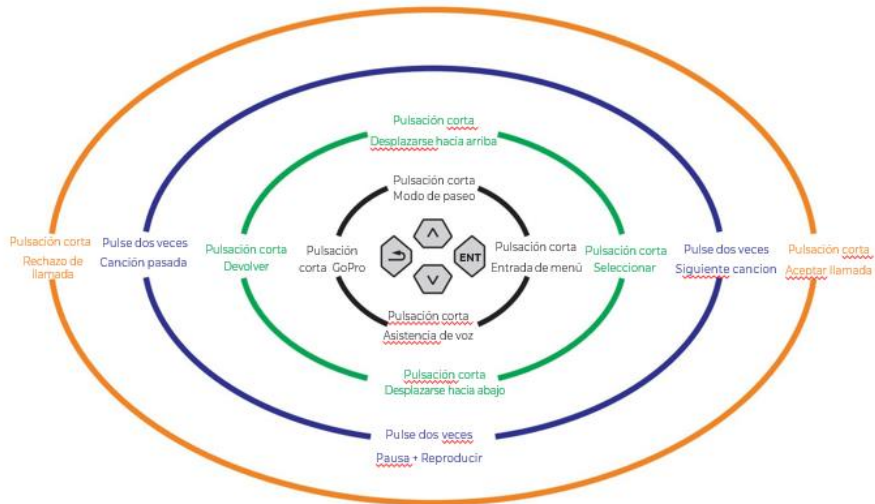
Pulsación corta
Desplazarse hacia arriba

Pulsación corta
Modo de paseo

Pulsación corta
Rechazo de llamada

Pulse dos veces
Canción pasada

Pulsación corta
Devolver

Pulsación corta GoPro

ENT

Pulsación corta
Entrada de menú

Pulsación corta
Seleccionar

Pulse dos veces
Siguiente cancion

Pulsación corta
Aceptar llamada

Pulsación corta
Asistencia de voz

Pulsación corta
Desplazarse hacia abajo

Pulse dos veces
Pausa + Reproducir